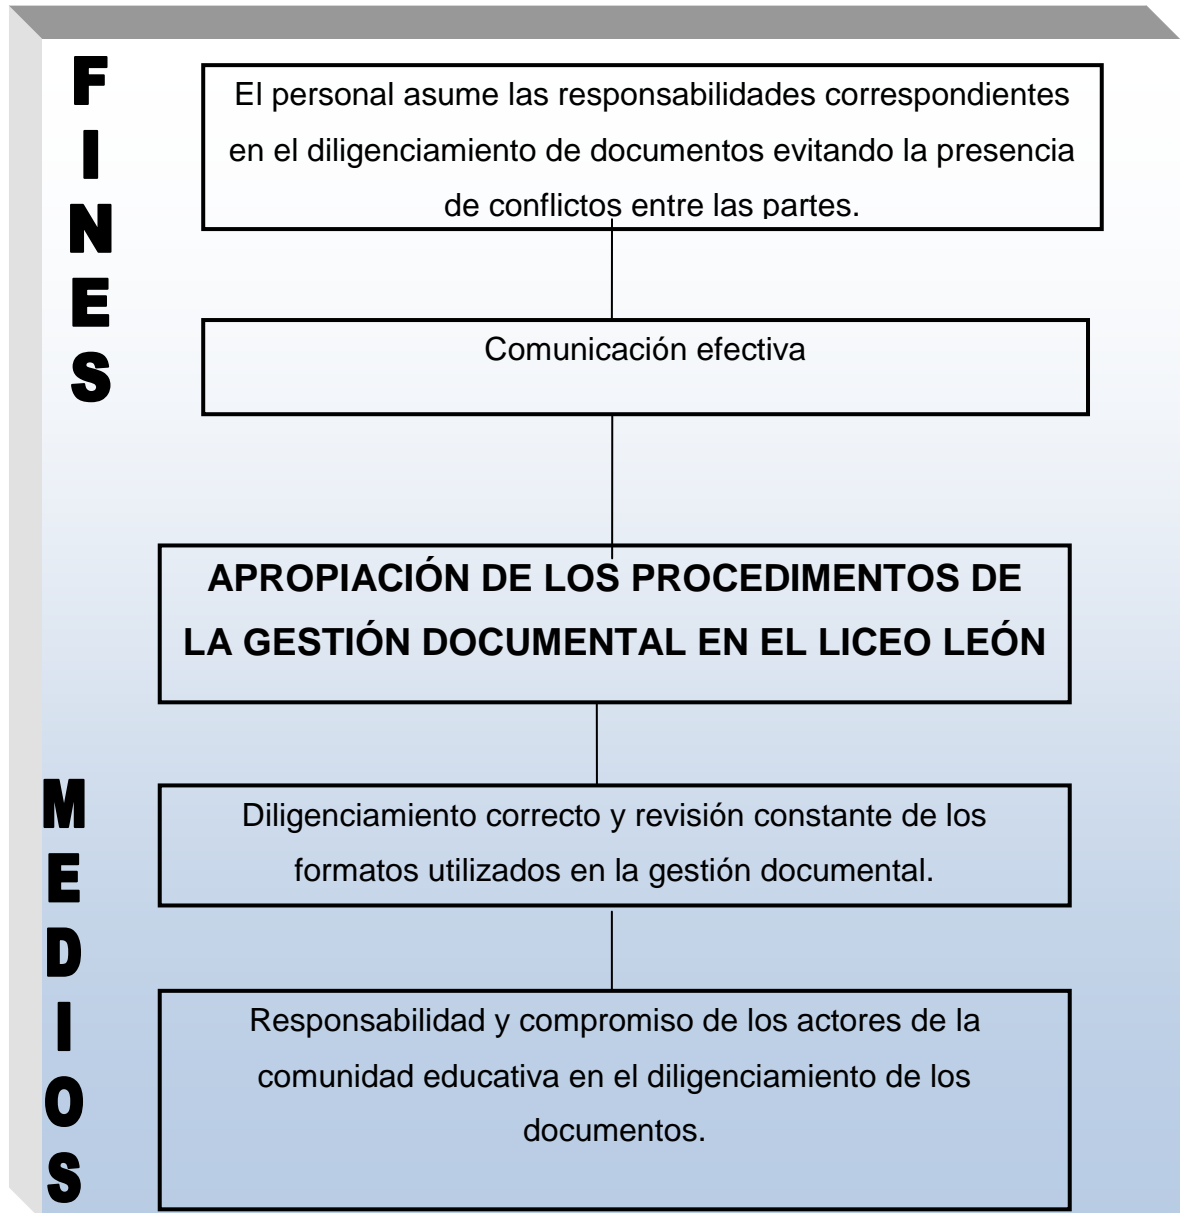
FINES

El personal asume las responsabilidades correspondientes en el diligenciamiento de documentos evitando la presencia de conflictos entre las partes.

Comunicación efectiva

APROPIACIÓN DE LOS PROCEDIMENTOS DE LA GESTIÓN DOCUMENTAL EN EL LICEO LEÓN

MEDIOS

Diligenciamiento correcto y revisión constante de los formatos utilizados en la gestión documental.

Responsabilidad y compromiso de los actores de la comunidad educativa en el diligenciamiento de los documentos.